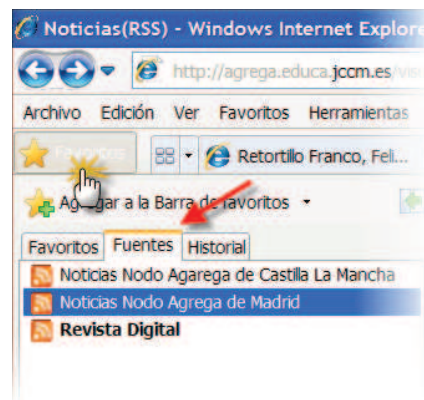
Noticias(RSS) - Windows Internet Explore

http://agrega.educa.jccm.es/vis

Archivo Edición Ver Favoritos Herramientas

Favoritos

Retortillo Franco, Feli...

Agregar a la Barra de favoritos

Favoritos Fuentes Historial

Noticias Nodo Agrega de Castilla La Mancha

Noticias Nodo Agrega de Madrid

Revista Digital